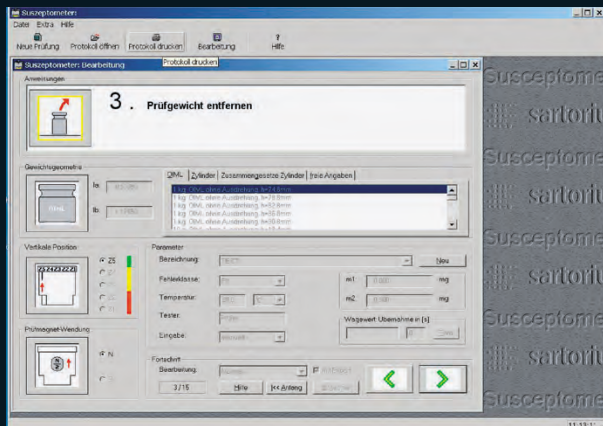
Suszeptometer
Datei Extra Hilfe
Neue Prüfung Protokoll öffnen Protokoll drucken Bearbeitung Hilfe
Protokoll drucken
Suszeptometer: Bearbeitung
Anweisungen
3. Prüfgewicht entfernen
Gewichtsgeometrie
la: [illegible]
lb: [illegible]
OIML
OIML Zylinder Zusammengesetze Zylinder freie Angaben
1 kg OIML ohne Aussparung, h=24.8mm
1 kg OIML ohne Aussparung, h=28.8mm
1 kg OIML ohne Aussparung, h=32.8mm
1 kg OIML ohne Aussparung, h=36.8mm
1 kg OIML ohne Aussparung, h=40.8mm
Vertikale Position
Z5
Parameter
Bezeichnung: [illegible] Neu
Fehlerklasse: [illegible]
Temperatur: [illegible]
Tester: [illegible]
Eingabe: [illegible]
m1 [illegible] mg
m2 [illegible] mg
Wagewert Ubernahme in [s]
Prüfmagnet-Wendung
N
Fortschritt
Bearbeitung: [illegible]
3/15 Hilfe |<< Anfang
susceptometer
sartorius
Susceptometer
sartorius
Susceptometer
sartorius
Susceptometer
sartorius
Susceptometer